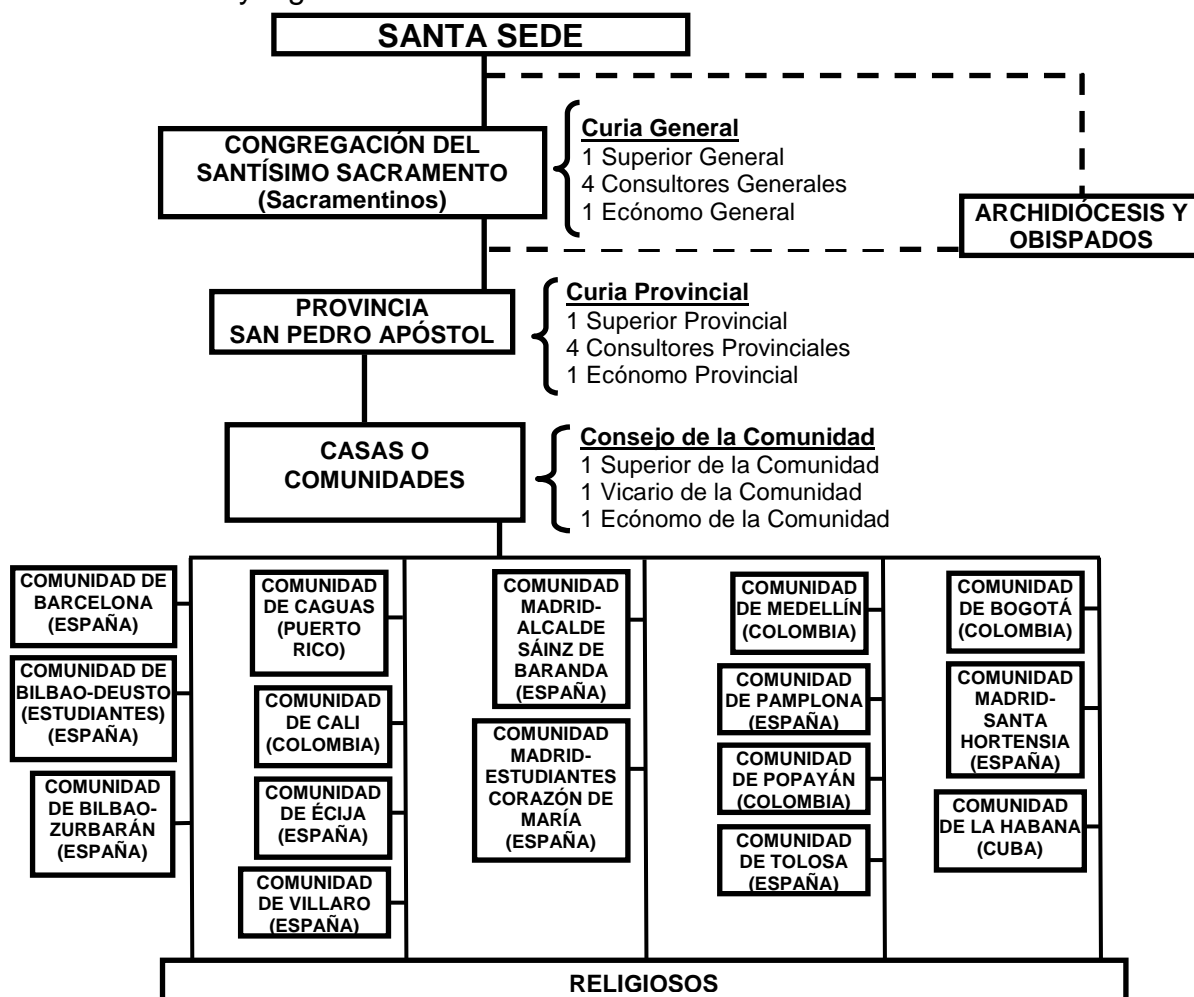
SANTA SEDE

CONGREGACIÓN DEL SANTÍSIMO SACRAMENTO (Sacramentinos)

Curia General
1 Superior General
4 Consultores Generales
1 Ecónomo General

ARCHIDIÓCESIS Y OBISPADOS

PROVINCIA SAN PEDRO APÓSTOL

Curia Provincial
1 Superior Provincial
4 Consultores Provinciales
1 Ecónomo Provincial

CASAS O COMUNIDADES

Consejo de la Comunidad
1 Superior de la Comunidad
1 Vicario de la Comunidad
1 Ecónomo de la Comunidad

COMUNIDAD DE BARCELONA (ESPAÑA)

COMUNIDAD DE BILBAO-DEUSTO (ESTUDIANTES) (ESPAÑA)

COMUNIDAD DE BILBAO-ZURBARÁN (ESPAÑA)

COMUNIDAD DE CAGUAS (PUERTO RICO)

COMUNIDAD DE CALI (COLOMBIA)

COMUNIDAD DE ÉCIJA (ESPAÑA)

COMUNIDAD DE VILLARO (ESPAÑA)

COMUNIDAD MADRID-ALCALDE SÁINZ DE BARANDA (ESPAÑA)

COMUNIDAD MADRID-ESTUDIANTES CORAZÓN DE MARÍA (ESPAÑA)

COMUNIDAD DE MEDELLÍN (COLOMBIA)

COMUNIDAD DE PAMPLONA (ESPAÑA)

COMUNIDAD DE POPAYÁN (COLOMBIA)

COMUNIDAD DE TOLOSA (ESPAÑA)

COMUNIDAD DE BOGOTÁ (COLOMBIA)

COMUNIDAD MADRID-SANTA HORTENSIA (ESPAÑA)

COMUNIDAD DE LA HABANA (CUBA)

RELIGIOSOS